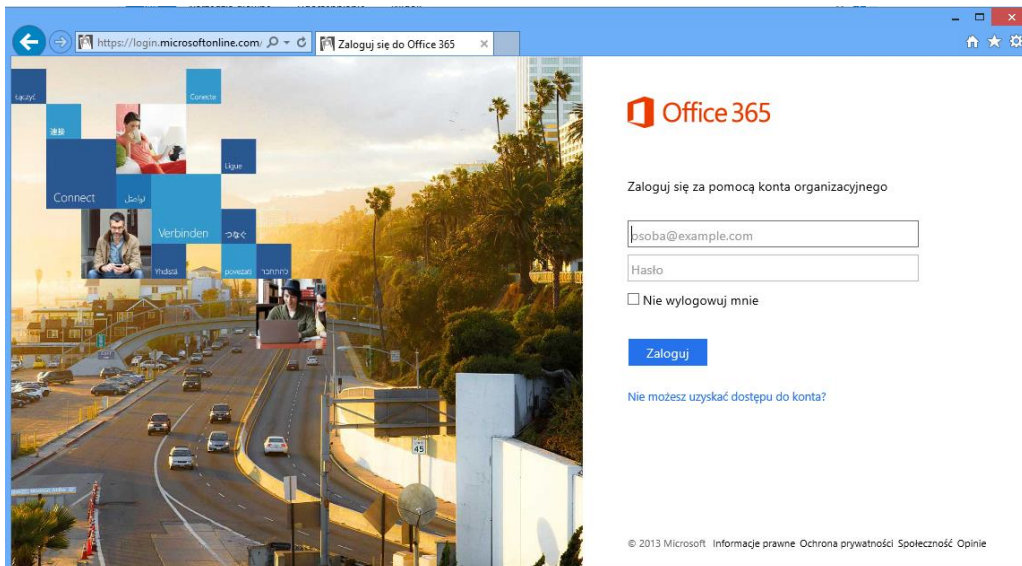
https://login.microsoftonline.com/

Zaloguj się do Office 365

Łączyć

Conecte

連接

Ligue

Connect

تواصل

Verbinden

つなぐ

Yhdistä

povezati

התחבר

Office 365

Zaloguj się za pomocą konta organizacyjnego

osoba@example.com

Hasło

Nie wylogowuj mnie

Zaloguj

Nie możesz uzyskać dostępu do konta?

© 2013 Microsoft Informacje prawne Ochrona prywatności Społeczność Opinie